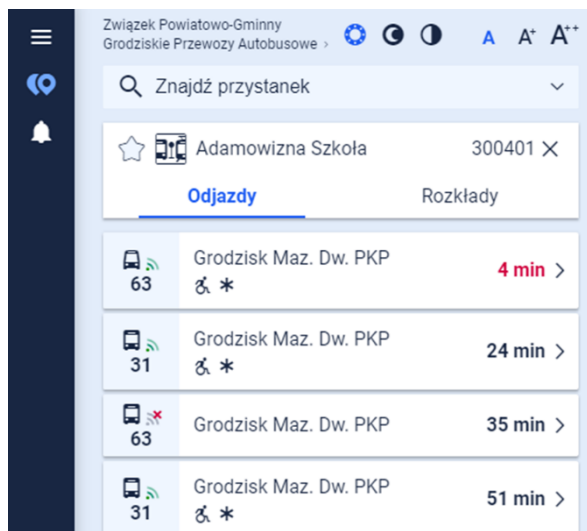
Związek Powiatowo-Gminny Grodziskie Przewozy Autobusowe ›

A A⁺ A⁺⁺

Znajdź przystanek

Adamowizna Szkoła 300401 ✕

Odjazdy

Rozkłady

63 Grodzisk Maz. Dw. PKP ♿ ∗ 4 min ›

31 Grodzisk Maz. Dw. PKP ♿ ∗ 24 min ›

63 Grodzisk Maz. Dw. PKP 35 min ›

31 Grodzisk Maz. Dw. PKP ♿ ∗ 51 min ›